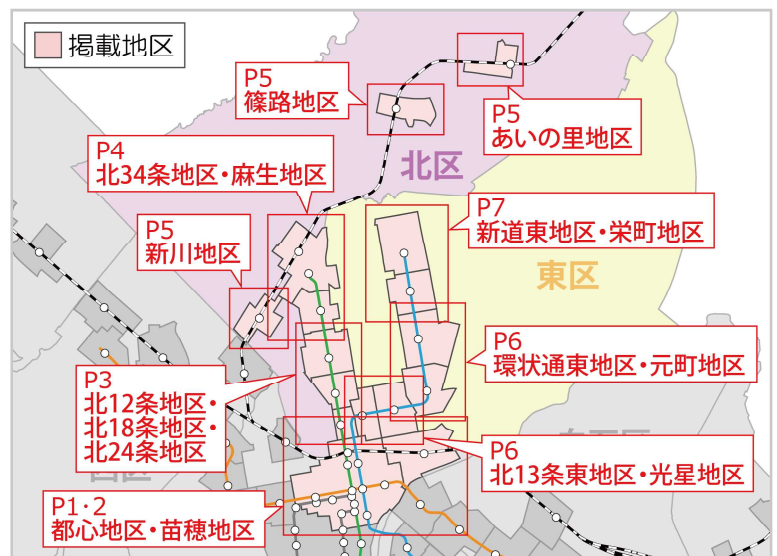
掲載地区

P5
篠路地区

P5
あいの里地区

P4
北34条地区・麻生地区

北区

P5
新川地区

P7
新道東地区・栄町地区

東区

P6
環状通東地区・元町地区

P3
北12条地区・
北18条地区・
北24条地区

P6
北13条東地区・光星地区

P1・2
都心地区・苗穂地区